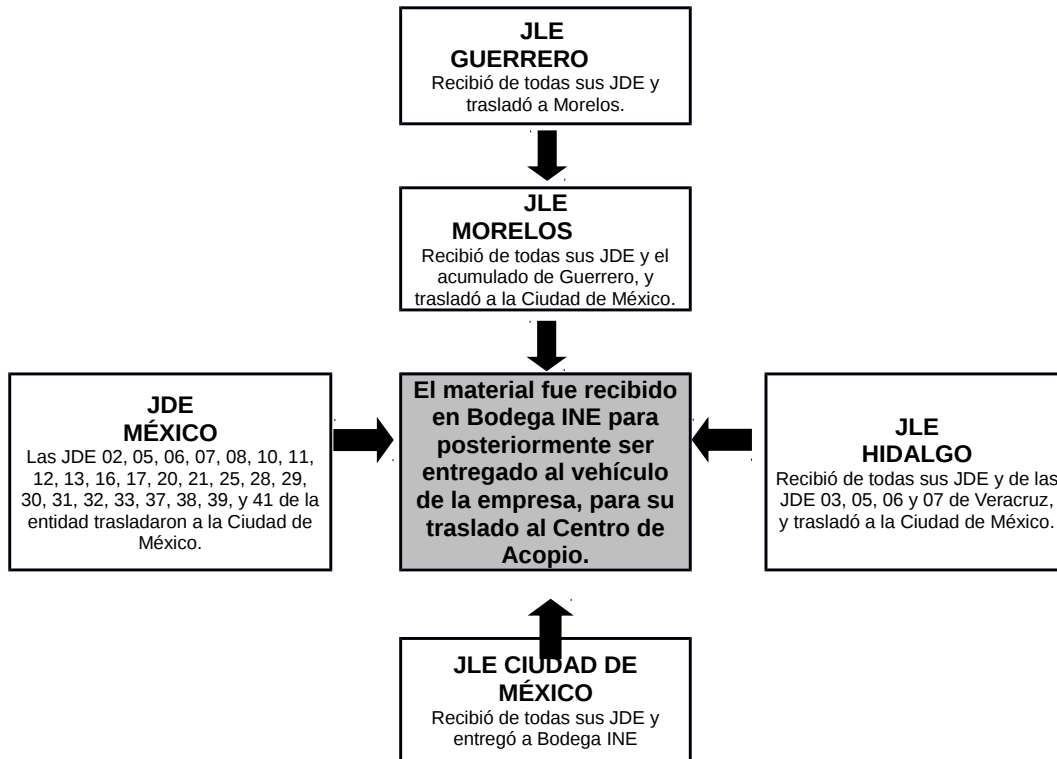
JLE
GUERRERO
Recibió de todas sus JDE y trasladó a Morelos.

JLE
MORELOS
Recibió de todas sus JDE y el acumulado de Guerrero, y trasladó a la Ciudad de México.

JDE
MÉXICO
Las JDE 02, 05, 06, 07, 08, 10, 11, 12, 13, 16, 17, 20, 21, 25, 28, 29, 30, 31, 32, 33, 37, 38, 39, y 41 de la entidad trasladaron a la Ciudad de México.

El material fue recibido en Bodega INE para posteriormente ser entregado al vehículo de la empresa, para su traslado al Centro de Acopio.

JLE
HIDALGO
Recibió de todas sus JDE y de las JDE 03, 05, 06 y 07 de Veracruz, y trasladó a la Ciudad de México.

JLE CIUDAD DE MÉXICO
Recibió de todas sus JDE y entregó a Bodega INE